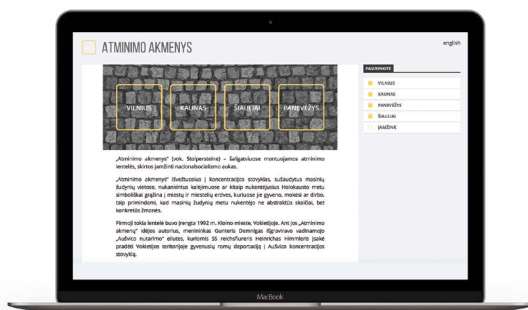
ATMINIMO AKMENYS

english

VILNIUS
KAUNAS
ŠIAULIAI
PANEVĖŽYS

„Atminimo akmenys" (vok. Stolpersteine) – Šaligatviuose montuojamos atminimo lentelės, skirtos Jam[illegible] nacionalsocializmo aukas.

„Atminimo akmenys" išvežtuosius į koncentracijos stovyklas, sušaudytus masinių žudynių vietose, nukankintus kalėjimuose ar kitaip nukentėjusius Holokausto metu simboliškai grąžina į miestų ir miestelių erdves, kuriuose jie gyveno, mokėsi ar dirbo. taip primindami, kad masinių žudynių metu nukentėjo ne abstraktūs skaičiai, bet konkretūs žmonės.

Pirmoji tokia lentelė buvo įrengta 1992 m. Kelno mieste, Vokietijoje. Ant jos „Atminimo akmenų" idėjos autorius, menininkas Gunteris Demnigas išgraviravo vadinamojo „Aušvico nutarimo" eilutes, kuriomis SS reichsfiureris Heinrichas Himmleris įsakė pradėti Vokietijos teritorijoje gyvenusių romų deportaciją į Aušvico koncentracijos stovyklą.

PASIRINKITE
VILNIUS
KAUNAS
PANEVĖŽYS
ŠIAULIAI
JANIŠKIAI

MacBook